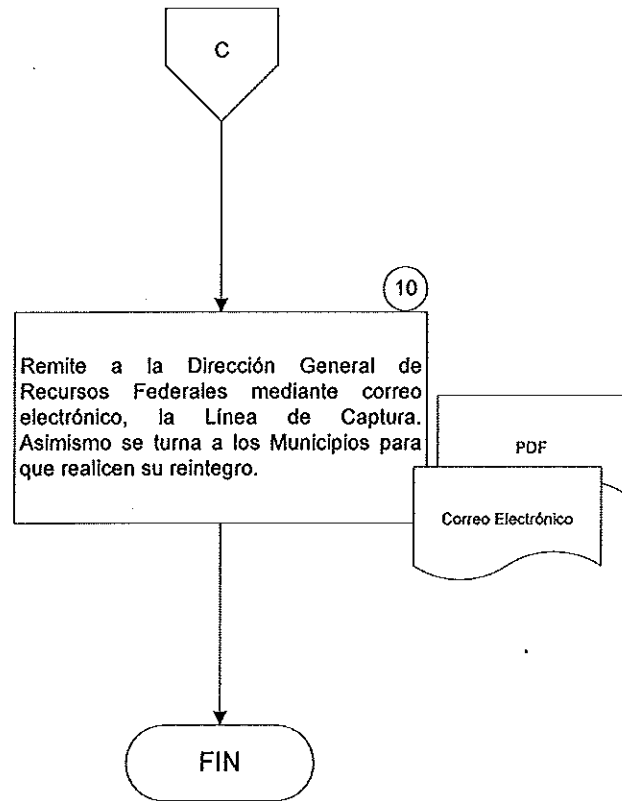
C

10

Remite a la Dirección General de Recursos Federales mediante correo electrónico, la Línea de Captura. Asimismo se turna a los Municipios para que realicen su reintegro.

PDF

Correo Electrónico

FIN